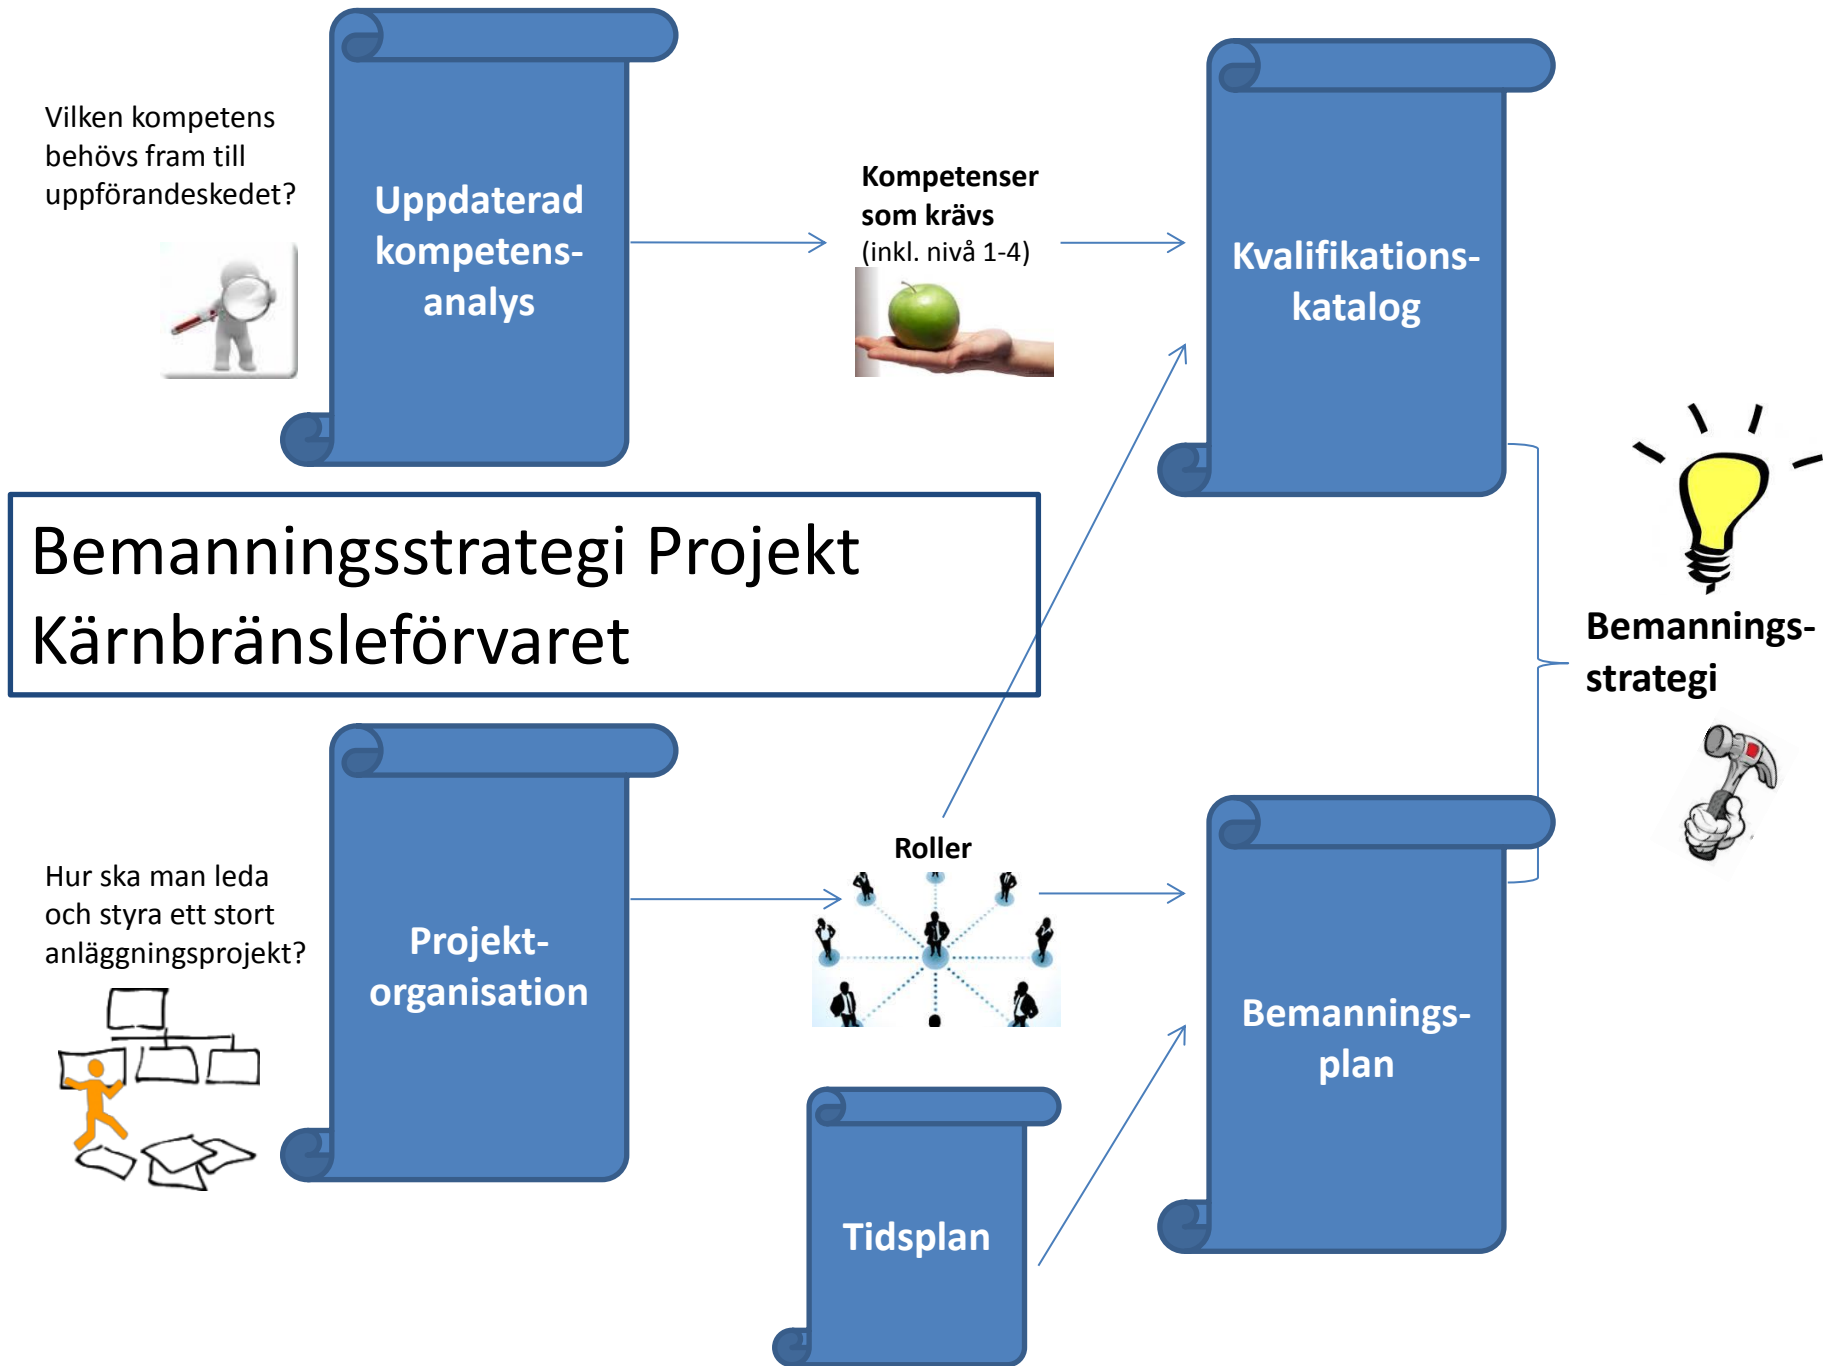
Vilken kompetens behövs fram till uppförandeskedet?

Uppdaterad kompetens-analys

Kompetenser som krävs (inkl. nivå 1-4)

Kvalifikations-katalog

Bemanningsstrategi Projekt Kärnbränsleförvaret

Bemannings-strategi

Hur ska man leda och styra ett stort anläggningsprojekt?

Projekt-organisation

Roller

Bemannings-plan

Tidsplan